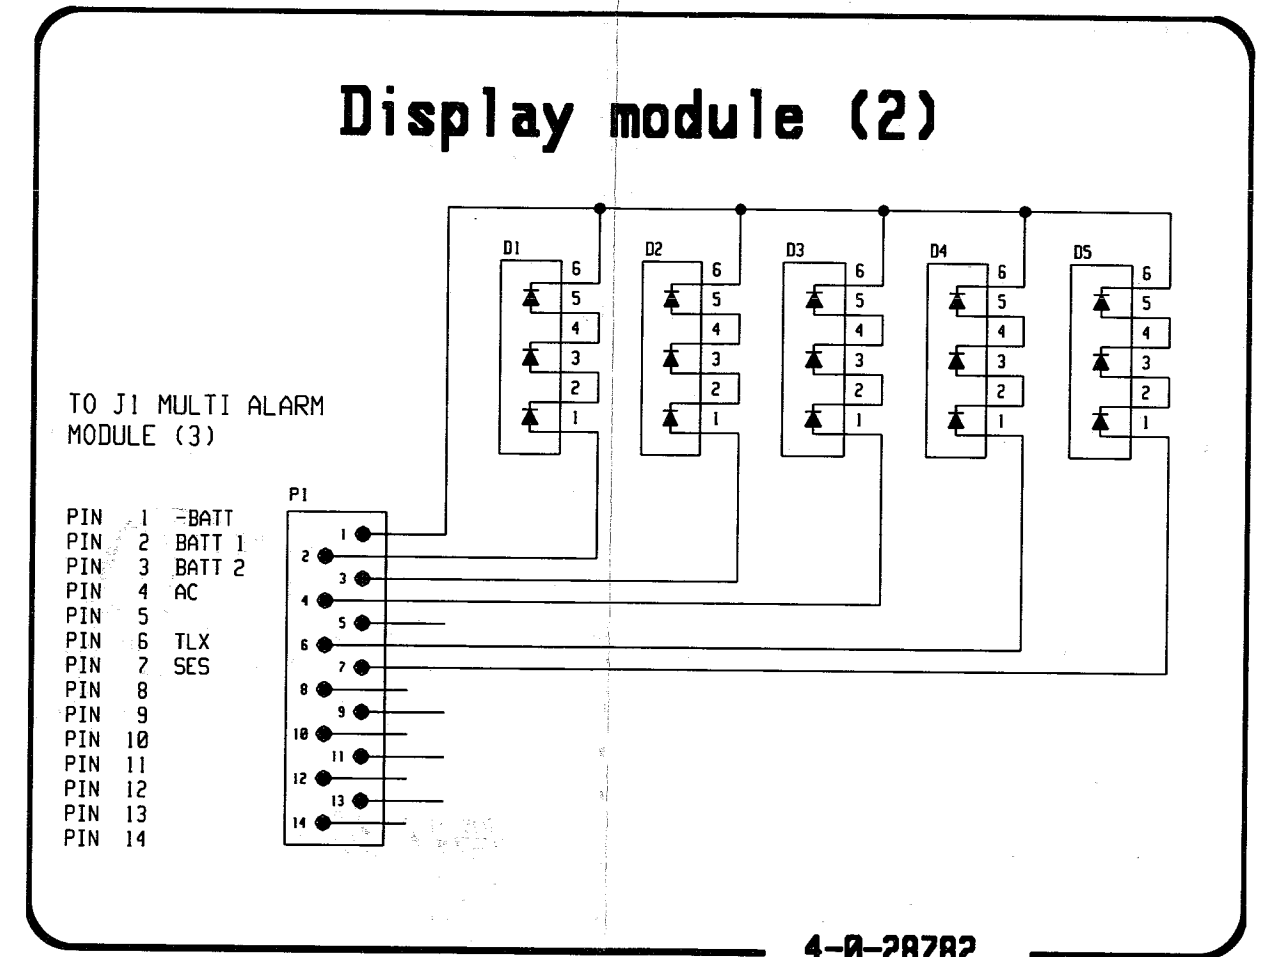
Display module (2)

D1
6
5
4
3
2
1

D2
6
5
4
3
2
1

D3
6
5
4
3
2
1

D4
6
5
4
3
2
1

D5
6
5
4
3
2
1

TO J1 MULTI ALARM MODULE (3)

| | | |
|---|---|---|
| PIN | 1 | -BATT |
| PIN | 2 | BATT 1 |
| PIN | 3 | BATT 2 |
| PIN | 4 | AC |
| PIN | 5 | |
| PIN | 6 | TLX |
| PIN | 7 | SES |
| PIN | 8 | |
| PIN | 9 | |
| PIN | 10 | |
| PIN | 11 | |
| PIN | 12 | |
| PIN | 13 | |
| PIN | 14 | |

P1
1
2
3
4
5
6
7
8
9
10
11
12
13
14

4-0-28782